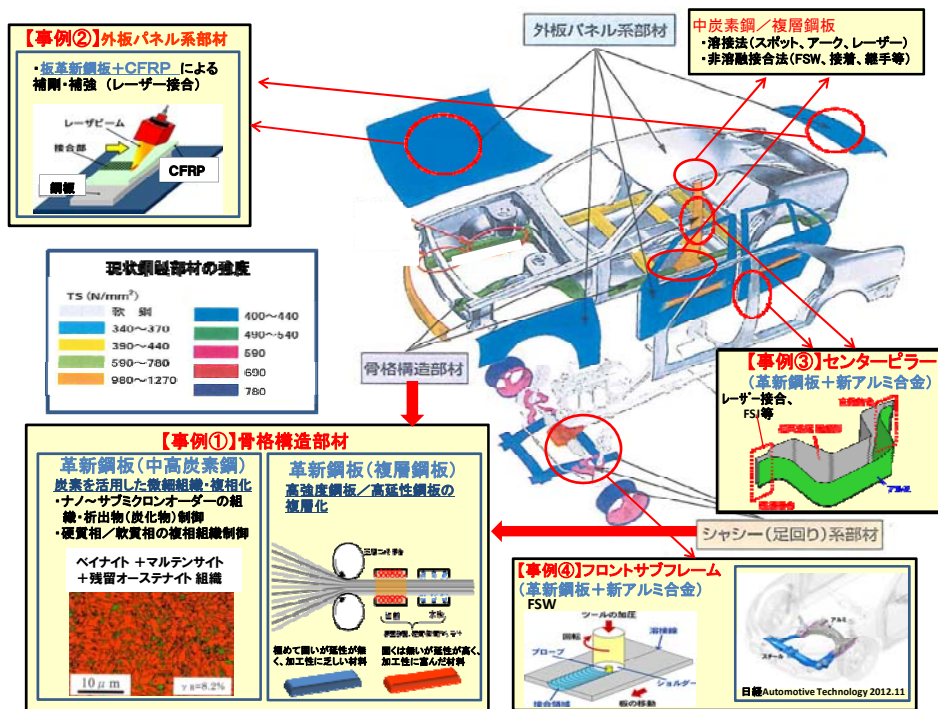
【事例②】外板パネル系部材

・板革新鋼板＋CFRP による補剛・補強（レーザー接合）

レーザビーム
接合部
CFRP
鋼板

外板パネル系部材

中炭素鋼／複層鋼板
・溶接法（スポット、アーク、レーザー）
・非溶融接合法（FSW、接着、継手等）

現状車体部材の強度

TS (N/mm²)

| | |
|---|---|
| 軟鋼 | 400～440 |
| 340～370 | 490～540 |
| 390～440 | 590 |
| 590～780 | 690 |
| 980～1270 | 780 |

骨格構造部材

【事例③】センターピラー
（革新鋼板＋新アルミ合金）
レーザー接合、FSW等
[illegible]
アルミ

【事例①】骨格構造部材

革新鋼板（中高炭素鋼）
炭素を活用した微細組織・複相化
・ナノ～サブミクロンオーダーの組織・析出物（炭化物）制御
・硬質相／軟質相の複相組織制御

ベイナイト ＋マルテンサイト ＋残留オーステナイト 組織

10 μm
γR=8.2%

革新鋼板（複層鋼板）
高強度鋼板／高延性鋼板の複層化

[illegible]
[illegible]

極めて固いが延性に乏しく、加工性に乏しい材料
固くは無いが延性が高く、加工性に富んだ材料

シャシー（足回り）系部材

【事例④】フロントサブフレーム
（革新鋼板＋新アルミ合金）
FSW
ツールの加圧
回転
溶接線
プローブ
ショルダー
接合領域
板の移動
アルミ
スチール

日経Automotive Technology 2012.11